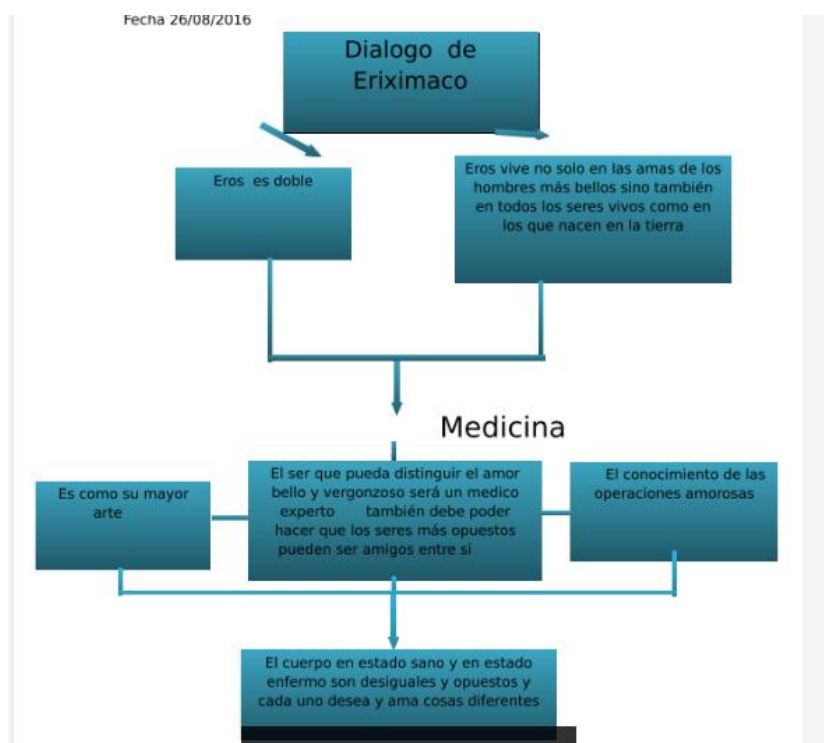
Fecha 26/08/2016

Dialogo de Eriximaco

Eros es doble

Eros vive no solo en las amas de los hombres más bellos sino también en todos los seres vivos como en los que nacen en la tierra

Medicina

Es como su mayor arte

El ser que pueda distinguir el amor bello y vergonzoso será un medico experto también debe poder hacer que los seres más opuestos pueden ser amigos entre si

El conocimiento de las operaciones amorosas

El cuerpo en estado sano y en estado enfermo son desiguales y opuestos y cada uno desea y ama cosas diferentes